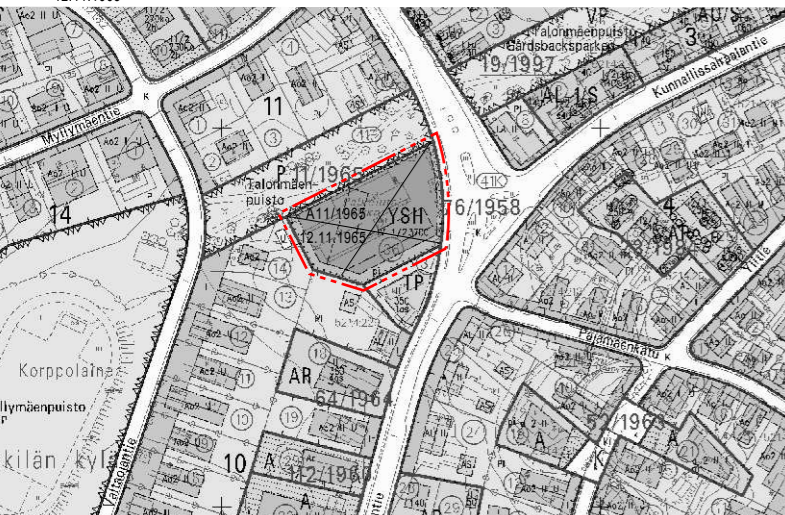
Talonmäenpuisto
Gårdsbacksparken
19/1997
3
AL 1/S
Kunnallissairaalantie
Myllymäentie
11
P 11/1965
Talonmäenpuisto
A11/1965
12.11.1965
YSH
76/1958
41K
4
14
TP
Pajamäenkatu
Korppolainen
AR
64/1964
Myllymäenpuisto
52/1963
A
A
10
A
112/1966
A
kilän kylä
Valtatie